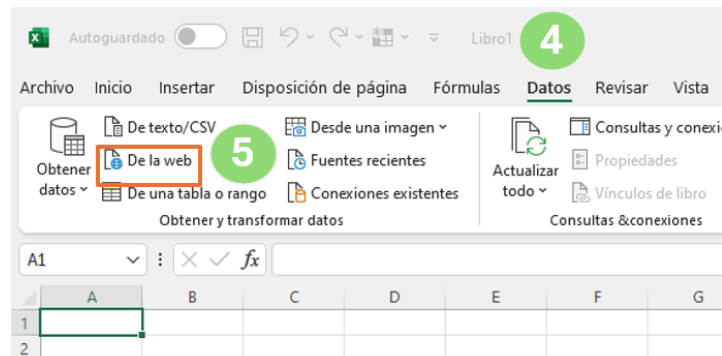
Autoguardado Libro1 4

Archivo Inicio Insertar Disposición de página Fórmulas Datos Revisar Vista

Obtener datos De texto/CSV De la web 5 De una tabla o rango Desde una imagen Fuentes recientes Conexiones existentes

Obtener y transformar datos

Actualizar todo Consultas y conexio Propiedades Vínculos de libro

Consultas &conexiones

A1 $fx$

A B C D E F G

1
2